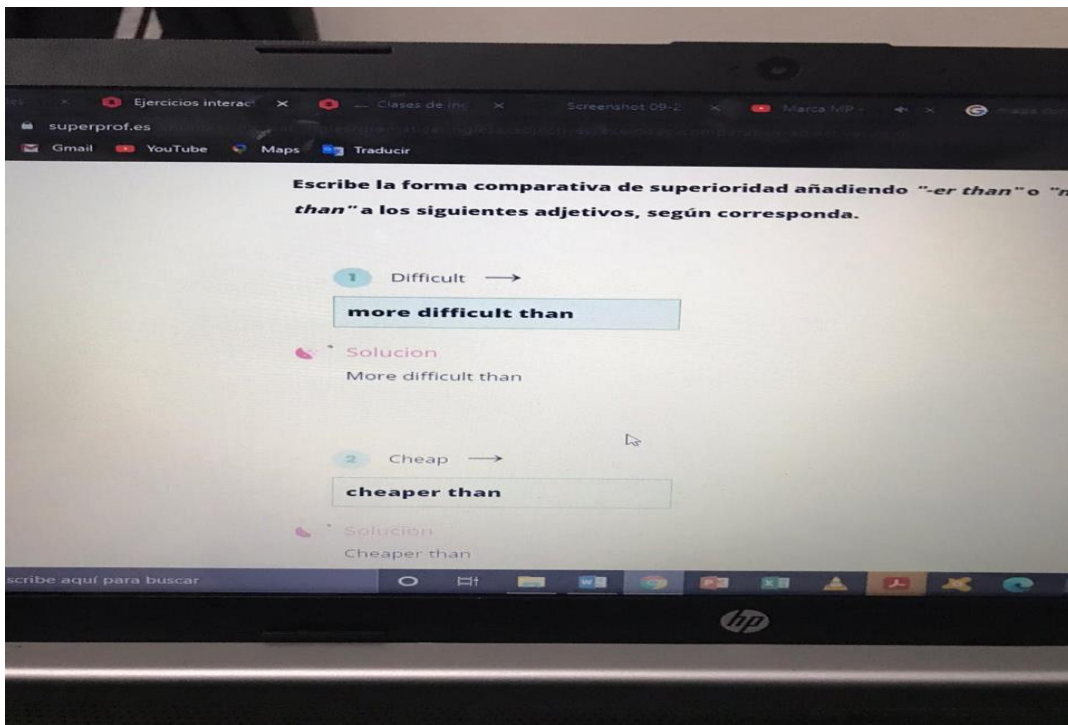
Ejercicios interac ×  Clases de ing ×  Screenshot 09-2 ×  Marca MP ×

superprof.es

Gmail  YouTube  Maps  Traducir

Escribe la forma comparativa de superioridad añadiendo "-er than" o "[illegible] than" a los siguientes adjetivos, según corresponda.

1 Difficult →

more difficult than

Solucion

More difficult than

2 Cheap →

cheaper than

Solucion

Cheaper than

scribe aquí para buscar

hp